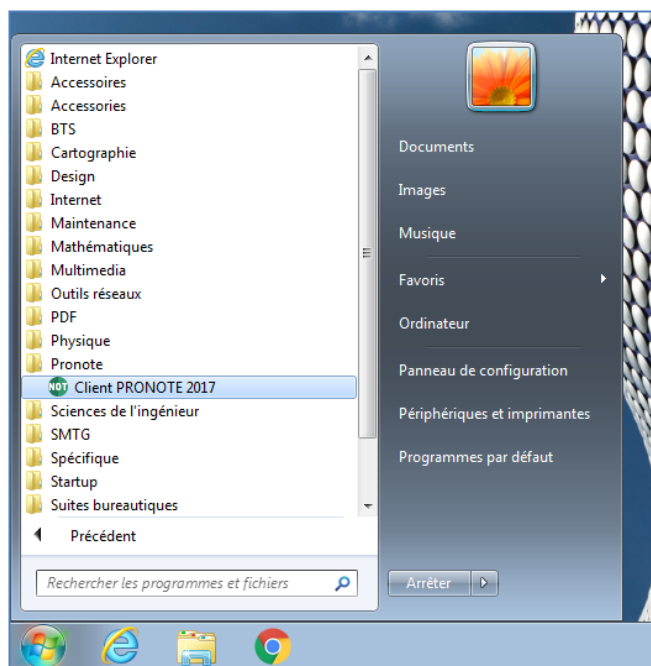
Internet Explorer
Accessoires
Accessories
BTS
Cartographie
Design
Internet
Maintenance
Mathématiques
Multimedia
Outils réseaux
PDF
Physique
Pronote
NOT Client PRONOTE 2017
Sciences de l'ingénieur
SMTG
Spécifique
Startup
Suites bureautiques
Précédent
Rechercher les programmes et fichiers

Documents
Images
Musique
Favoris
Ordinateur
Panneau de configuration
Périphériques et imprimantes
Programmes par défaut
Arrêter